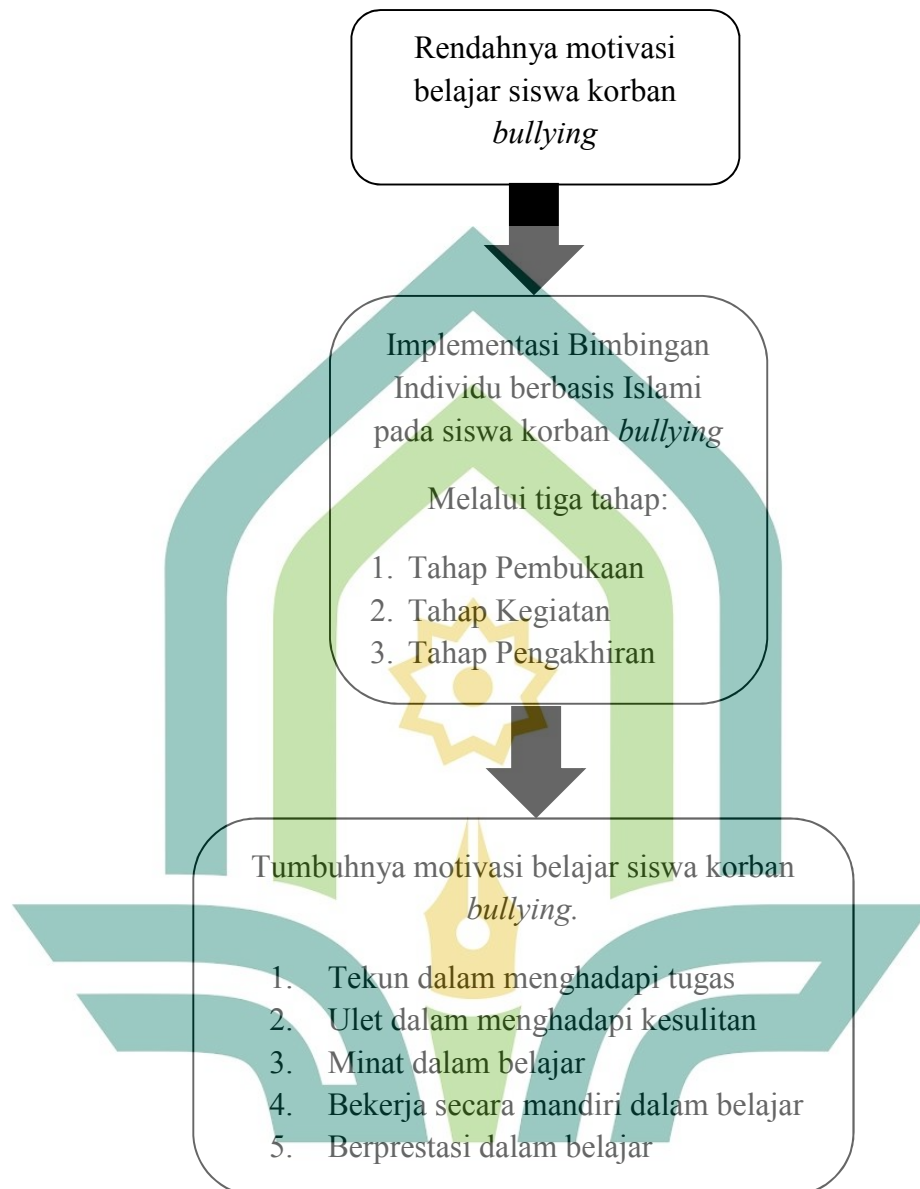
Rendahnya motivasi belajar siswa korban *bullying*

Implementasi Bimbingan Individu berbasis Islami pada siswa korban *bullying*

Melalui tiga tahap:

1. Tahap Pembukaan
2. Tahap Kegiatan
3. Tahap Pengakhiran

Tumbuhnya motivasi belajar siswa korban *bullying*.

1. Tekun dalam menghadapi tugas
2. Ulet dalam menghadapi kesulitan
3. Minat dalam belajar
4. Bekerja secara mandiri dalam belajar
5. Berprestasi dalam belajar